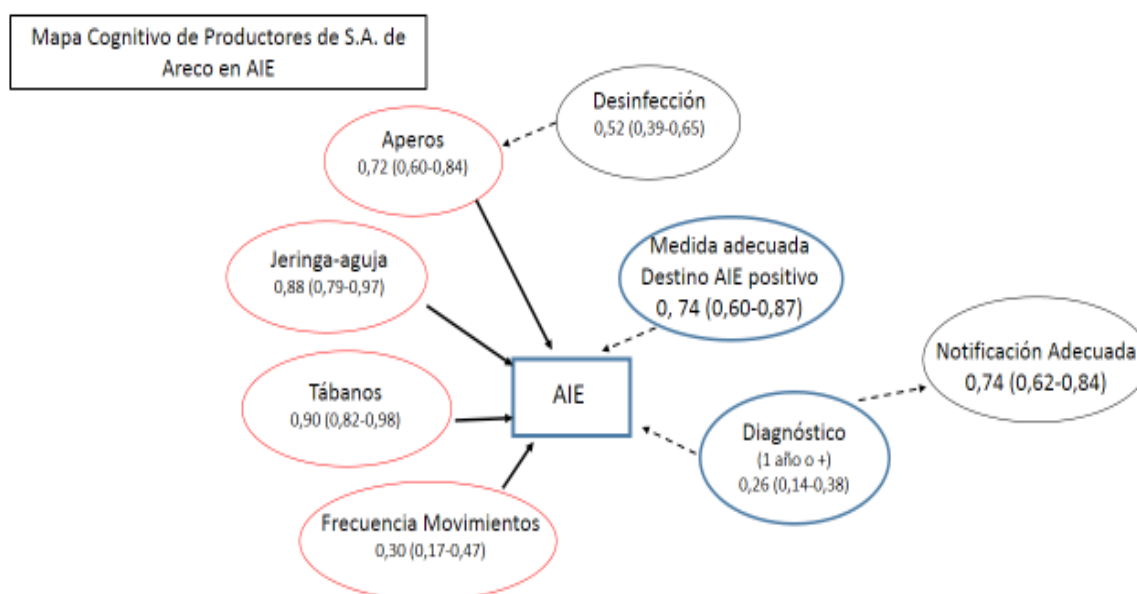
Mapa Cognitivo de Productores de S.A. de Areco en AIE

Desinfección
0,52 (0,39-0,65)

Aperos
0,72 (0,60-0,84)

Jeringa-aguja
0,88 (0,79-0,97)

Medida adecuada
Destino AIE positivo
0, 74 (0,60-0,87)

Notificación Adecuada
0,74 (0,62-0,84)

AIE

Tábanos
0,90 (0,82-0,98)

Diagnóstico
(1 año o +)
0,26 (0,14-0,38)

Frecuencia Movimientos
0,30 (0,17-0,47)